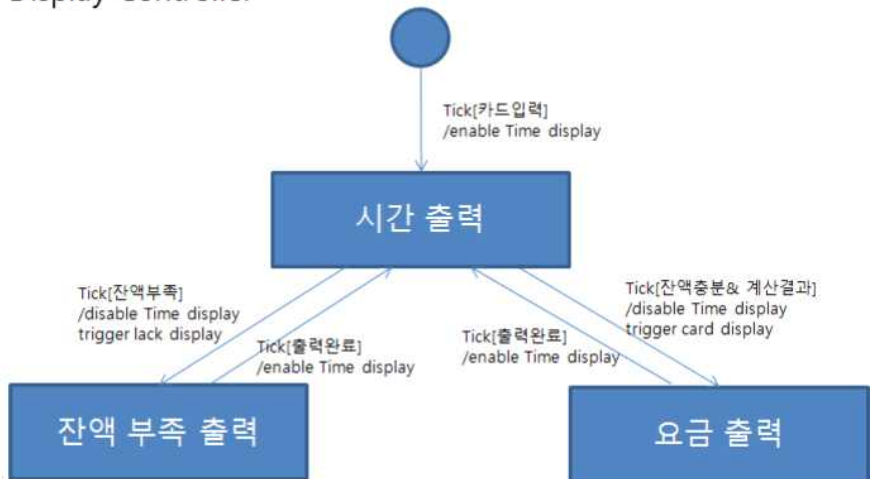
Display Controller

Tick[카드입력]
/enable Time display

시간 출력

Tick[잔액부족]
/disable Time display
trigger lack display

Tick[출력완료]
/enable Time display

Tick[출력완료]
/enable Time display

Tick[잔액충분& 계산결과]
/disable Time display
trigger card display

잔액 부족 출력

요금 출력